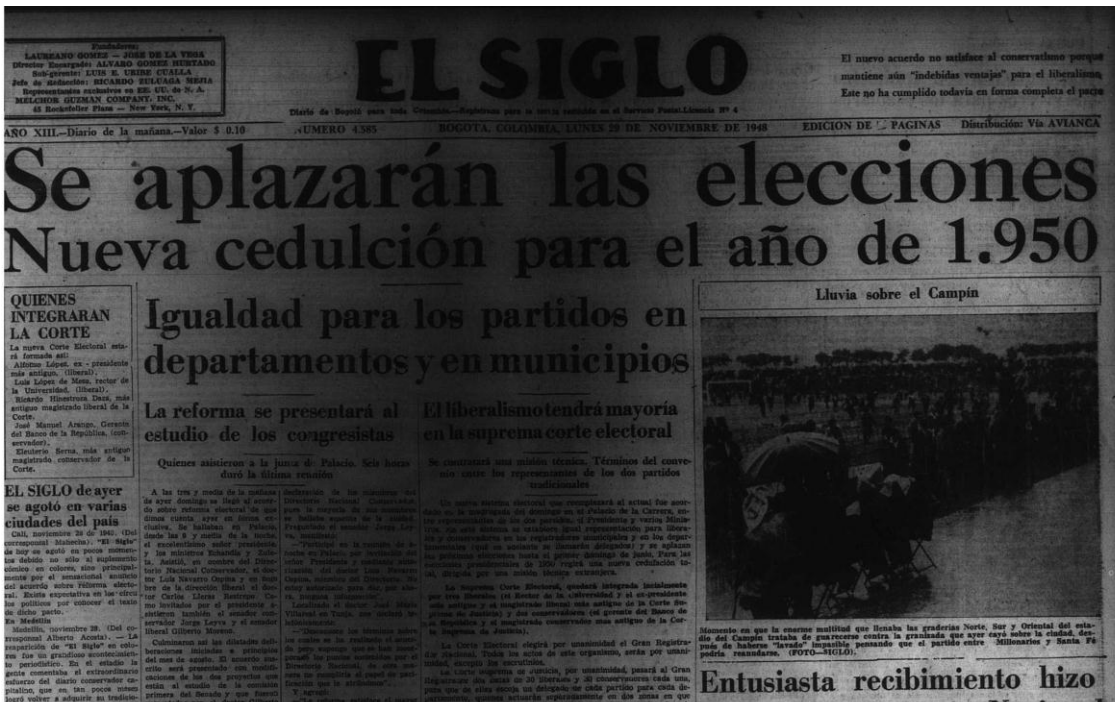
Fundadores:
LAUREANO GOMEZ — JOSE DE LA VEGA
Director Encargado: ALVARO GOMEZ HURTADO
Sub-gerente: LUIS E. URIBE CUALLA
Jefe de redacción: RICARDO ZULUAGA MEJIA
Representantes exclusivos en EE. UU. de N. A.
MELCHOR GUZMAN COMPANY, INC.
45 Rockefeller Plaza — New York, N. Y.

EL SIGLO

Diario de Bogotá para toda Colombia.—Registrado para la tarifa reducida en el Servicio Postal.Licencia Nº 4

El nuevo acuerdo no satisface al conservatismo porque mantiene aún "indebidas ventajas" para el liberalismo. Este no ha cumplido todavía en forma completa el pacto

AÑO XIII.—Diario de la mañana.—Valor $ 0.10 NUMERO 4.385 BOGOTA, COLOMBIA, LUNES 29 DE NOVIEMBRE DE 1948 EDICION DE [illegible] PAGINAS Distribución: Vía AVIANCA

Se aplazarán las elecciones
Nueva cedulción para el año de 1.950

QUIENES INTEGRARAN LA CORTE

La nueva Corte Electoral estará formada así:
Alfonso López, ex - presidente más antiguo, (liberal).
Luis López de Mesa, rector de la Universidad, (liberal).
Ricardo Hinestrosa Daza, más antiguo magistrado liberal de la Corte.
José Manuel Arango, Gerente del Banco de la República, (conservador).
Eleuterio Serna, más antiguo magistrado conservador de la Corte.

EL SIGLO de ayer se agotó en varias ciudades del país

Cali, noviembre 28 de 1948. (Del corresponsal Malecón). "El Siglo" de hoy se agotó en pocos momentos debido no sólo al suplemento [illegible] en colores, sino principalmente por el sensacional anuncio del acuerdo sobre reforma electoral. Existe expectativa en los círculos políticos por conocer el texto de dicho pacto.
En Medellín
Medellín, noviembre 28. (Del corresponsal Alberto Acosta). — La reaparición de "El Siglo" en colores fue un grandioso acontecimiento periodístico. En el estudio la gente comentaba el extraordinario esfuerzo del diario conservador capitalino, que en tan pocos meses logró volver a adquirir su tradicio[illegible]

Igualdad para los partidos en departamentos y en municipios

La reforma se presentará al estudio de los congresistas

Quienes asistieron a la junta de Palacio. Seis horas duró la última reunión

A las tres y media de la tarde de ayer domingo se llegó al acuerdo sobre reforma electoral de que dimos cuenta ayer en forma exclusiva. Se hallaban en Palacio desde las 8 y media de la noche, el excelentísimo señor presidente y los ministros Echandía y Zuleta. Asistió, en nombre del Directorio Nacional Conservador, el doctor Luis Navarro Ospina y en nombre de la dirección liberal el doctor Carlos Lleras Restrepo. Como invitados por el presidente asistieron también el senador conservador Jorge Leyva y el senador liberal Gilberto Moreno.
Culminaron así las dilatadas deliberaciones iniciadas a principios del mes de agosto. El acuerdo consiste será presentado con modificaciones de los dos proyectos que están al estudio de la comisión primera del Senado y que fueron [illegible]

declaración de los miembros del Directorio Nacional Conservador para la reunión de los miembros se hallaba apoyada en la unidad Frugoneda el senador Jorge Leyva, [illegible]
"Participé en la reunión de anoche en Palacio, por invitación del señor Presidente y habiendo asistido del doctor Luis Navarro Ospina, miembro del Directorio. No estoy autorizado para dar, por ahora, ninguna información".
Localizado el doctor José María Villarreal en Tunja, nos declaró telefónicamente:
"Desconozco los términos sobre los cuales se ha realizado el acuerdo pero supongo que se han tenido en cuenta las pretensiones del Directorio Nacional, de cuya actitud ha sido el conservatismo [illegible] las soluciones".
Y agregó:
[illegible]

El liberalismo tendrá mayoría en la suprema corte electoral

Se contratará una misión técnica. Términos del convenio entre los representantes de los dos partidos tradicionales

Un nuevo sistema electoral que reemplazará el actual fue acordado en la madrugada del domingo en el Palacio de la Carrera, entre representantes de los dos partidos, el Presidente y varios Ministros. En este sistema se mantiene igual representación para liberales y conservadores en los registradores municipales y en los departamentos, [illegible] se aplazan las próximas elecciones hasta el primer domingo de junio. Para las elecciones presidenciales de 1950 regirá una nueva cedulación tarea, dirigida por una misión técnica extranjera.
La Suprema Corte Electoral quedará integrada inicialmente por tres liberales (el Rector de la Universidad y el ex-presidente más antiguo y el magistrado liberal más antiguo de la Corte Suprema de Justicia) y dos conservadores (el gerente del Banco de la República y el magistrado conservador más antiguo de la Corte Suprema de Justicia).
La Corte Electoral elegirá por unanimidad el Gran Registrador Nacional. Todos los actos de este organismo, serán por unanimidad, excepto los escrutinios.
La Corte Suprema en su oportunidad, por unanimidad, pasará al Gran Registrador dos listas de 30 liberales y 30 conservadores cada una, para que de ellas escoja un delegado de cada partido para cada departamento, quienes actuarán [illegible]

Lluvia sobre el Campín

Momento en que la enorme multitud que llenaba las graderías Norte, Sur y Oriental del estadio del Campín trataba de guarecerse contra la granizada que ayer cayó sobre la ciudad, después de haberse "lavado" impasible pensando que el partido entre Millonarios y Santa Fe podría reanudarse. (FOTO—SIGLO).

Entusiasta recibimiento hizo